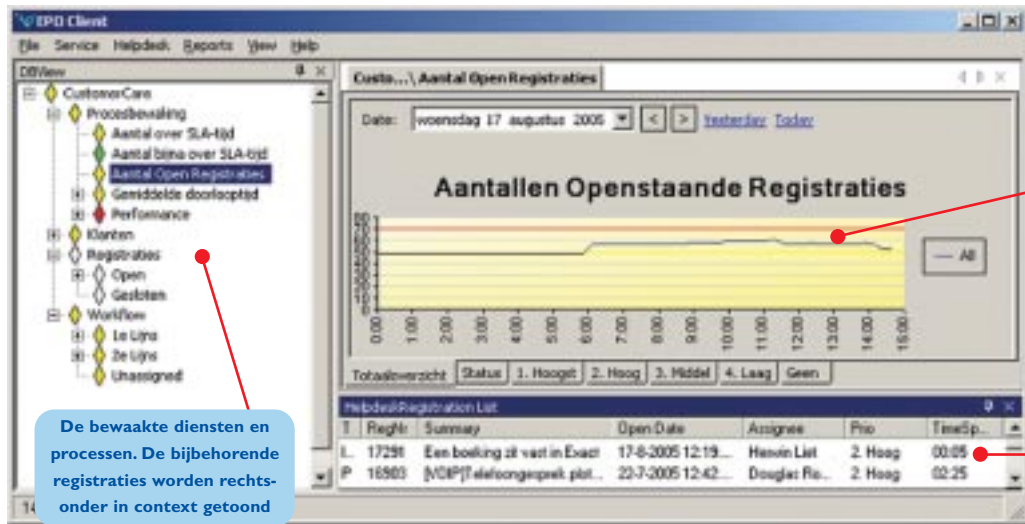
EPD Client

File Service Helpdesk Reports View Help

DBView

CustomerCare
Procesbewaking
Aantal over SLA-tijd
Aantal bijna over SLA-tijd
Aantal Open Registraties
Gemiddelde doorlooptijd
Performance
Klanten
Registraties
Open
Gesloten
Workflow
1e Lijns
2e Lijns
Unassigned

De bewaakte diensten en processen. De bijbehorende registraties worden rechtsonder in context getoond

Custo...\ Aantal Open Registraties

Date: woensdag 17 augustus 2005 < > Yesterday Today

Aantallen Openstaande Registraties

80 70 60 50 40 30 20 10 0

0:00 1:00 2:00 3:00 4:00 5:00 6:00 7:00 8:00 9:00 10:00 11:00 12:00 13:00 14:00 15:00

— All

Totaaloverzicht Status 1. Hoogst 2. Hoog 3. Middel 4. Laag Geen

HelpdeskRegistration List

| T | RegNr | Summary | Open Date | Assignee | Prio | TimeSp... |
|---|---|---|---|---|---|---|
| I.. | 17291 | Een boeking zit vast in Exact | 17-8-2005 12:19... | Herwin List | 2. Hoog | 00:05 |
| P | 16903 | [VOIP]Telefoongesprek plot... | 22-7-2005 12:42... | Douglas Ro... | 2. Hoog | 02:25 |

14